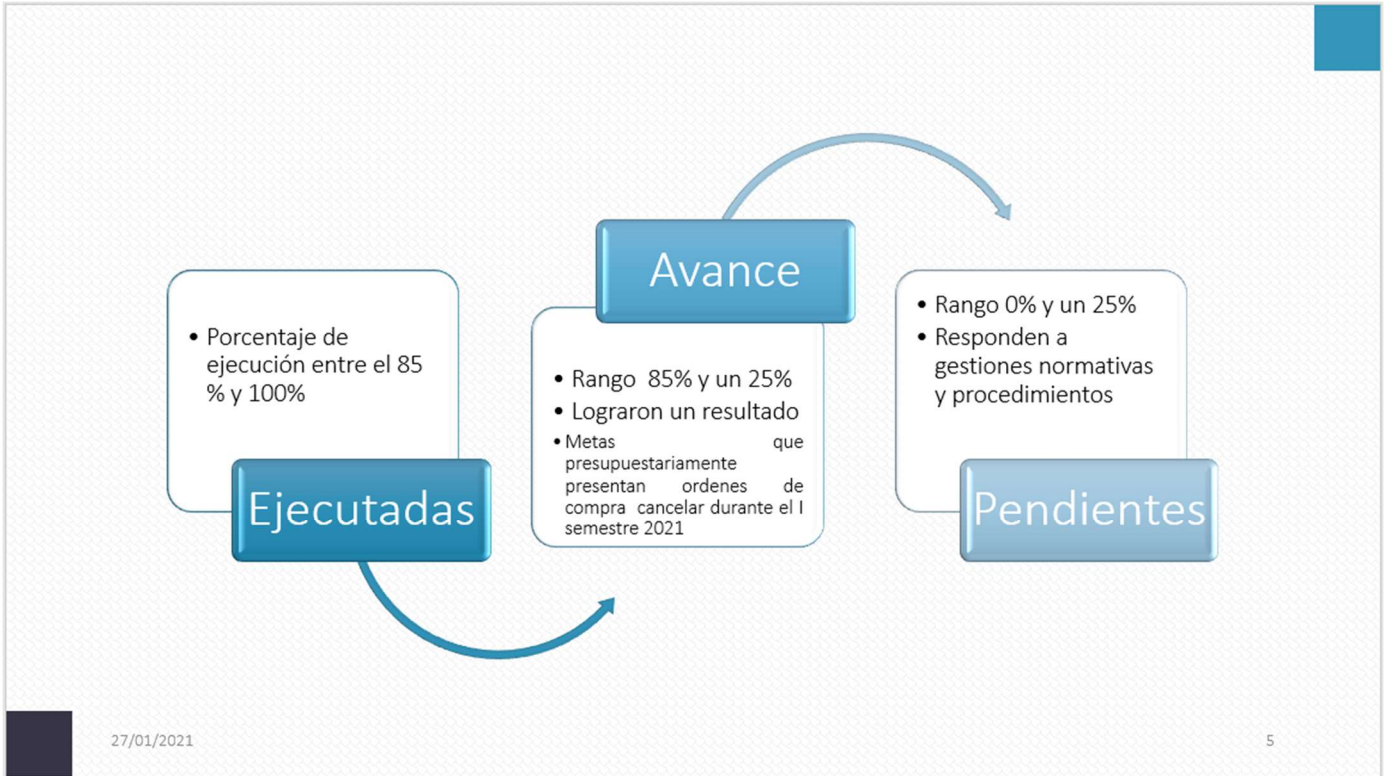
Avance

• Porcentaje de ejecución entre el 85 % y 100%

Ejecutadas

• Rango 85% y un 25%
• Lograron un resultado
• Metas que presupuestariamente presentan ordenes de compra cancelar durante el I semestre 2021

• Rango 0% y un 25%
• Responden a gestiones normativas y procedimientos

Pendientes

27/01/2021

5